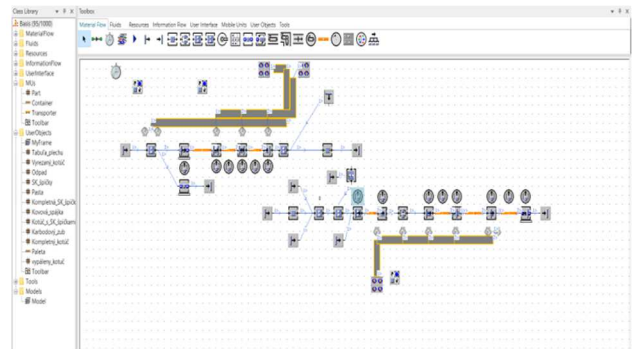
Class Library
Basis (95/1080)
MaterialFlow
Fluids
Resources
InformationFlow
UserInterface
MUs
Part
Container
Transporter
Toolbar
UserObjects
MyFrame
Tabuľa_plechu
Vyrezaný_kotúč
Odpad
SK_špičky
Pasta
Kompletná_SK_špička
Kovová_spájka
Kotúč_s_SK_špičkami
Karbodový_zub
Kompletný_kotúč
Paleta
vypálený_kotúč
Toolbar
Tools
Models
Model

Toolbox
Material Flow Fluids Resources Information Flow User Interface Mobile Units User Objects Tools